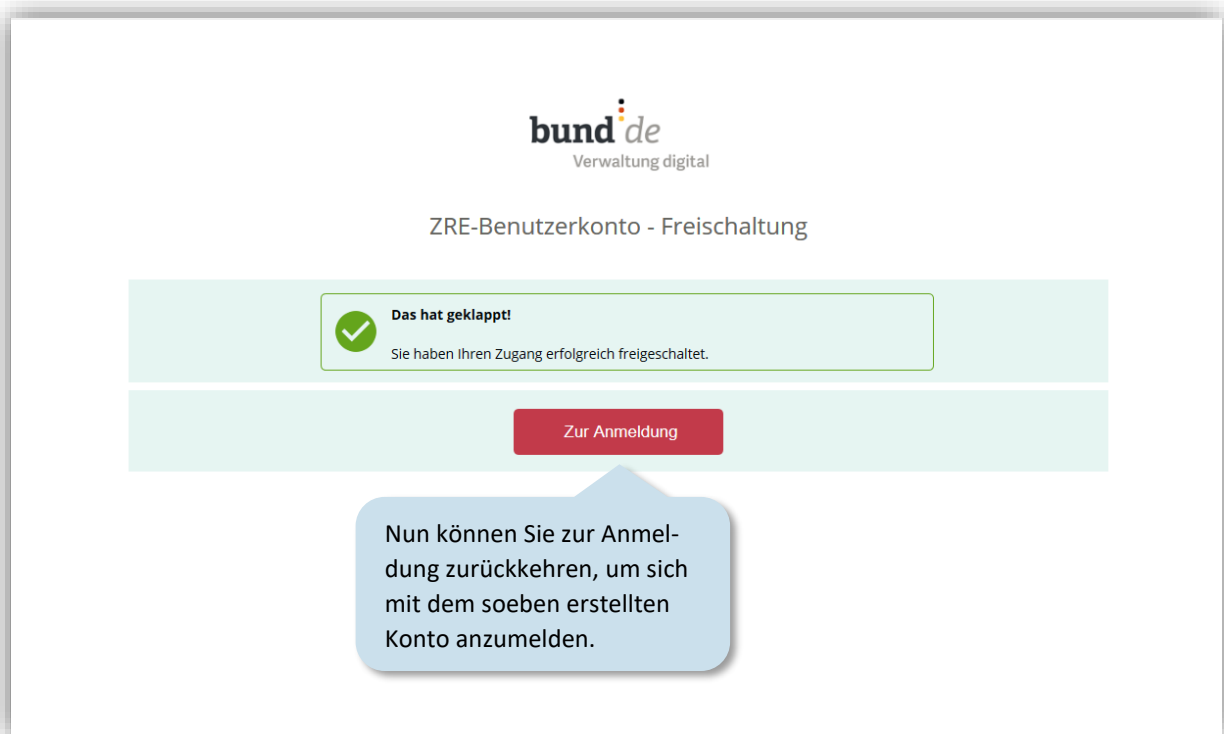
bund.de
Verwaltung digital

ZRE-Benutzerkonto - Freischaltung

Das hat geklappt!

Sie haben Ihren Zugang erfolgreich freigeschaltet.

Zur Anmeldung

Nun können Sie zur Anmeldung zurückkehren, um sich mit dem soeben erstellten Konto anzumelden.